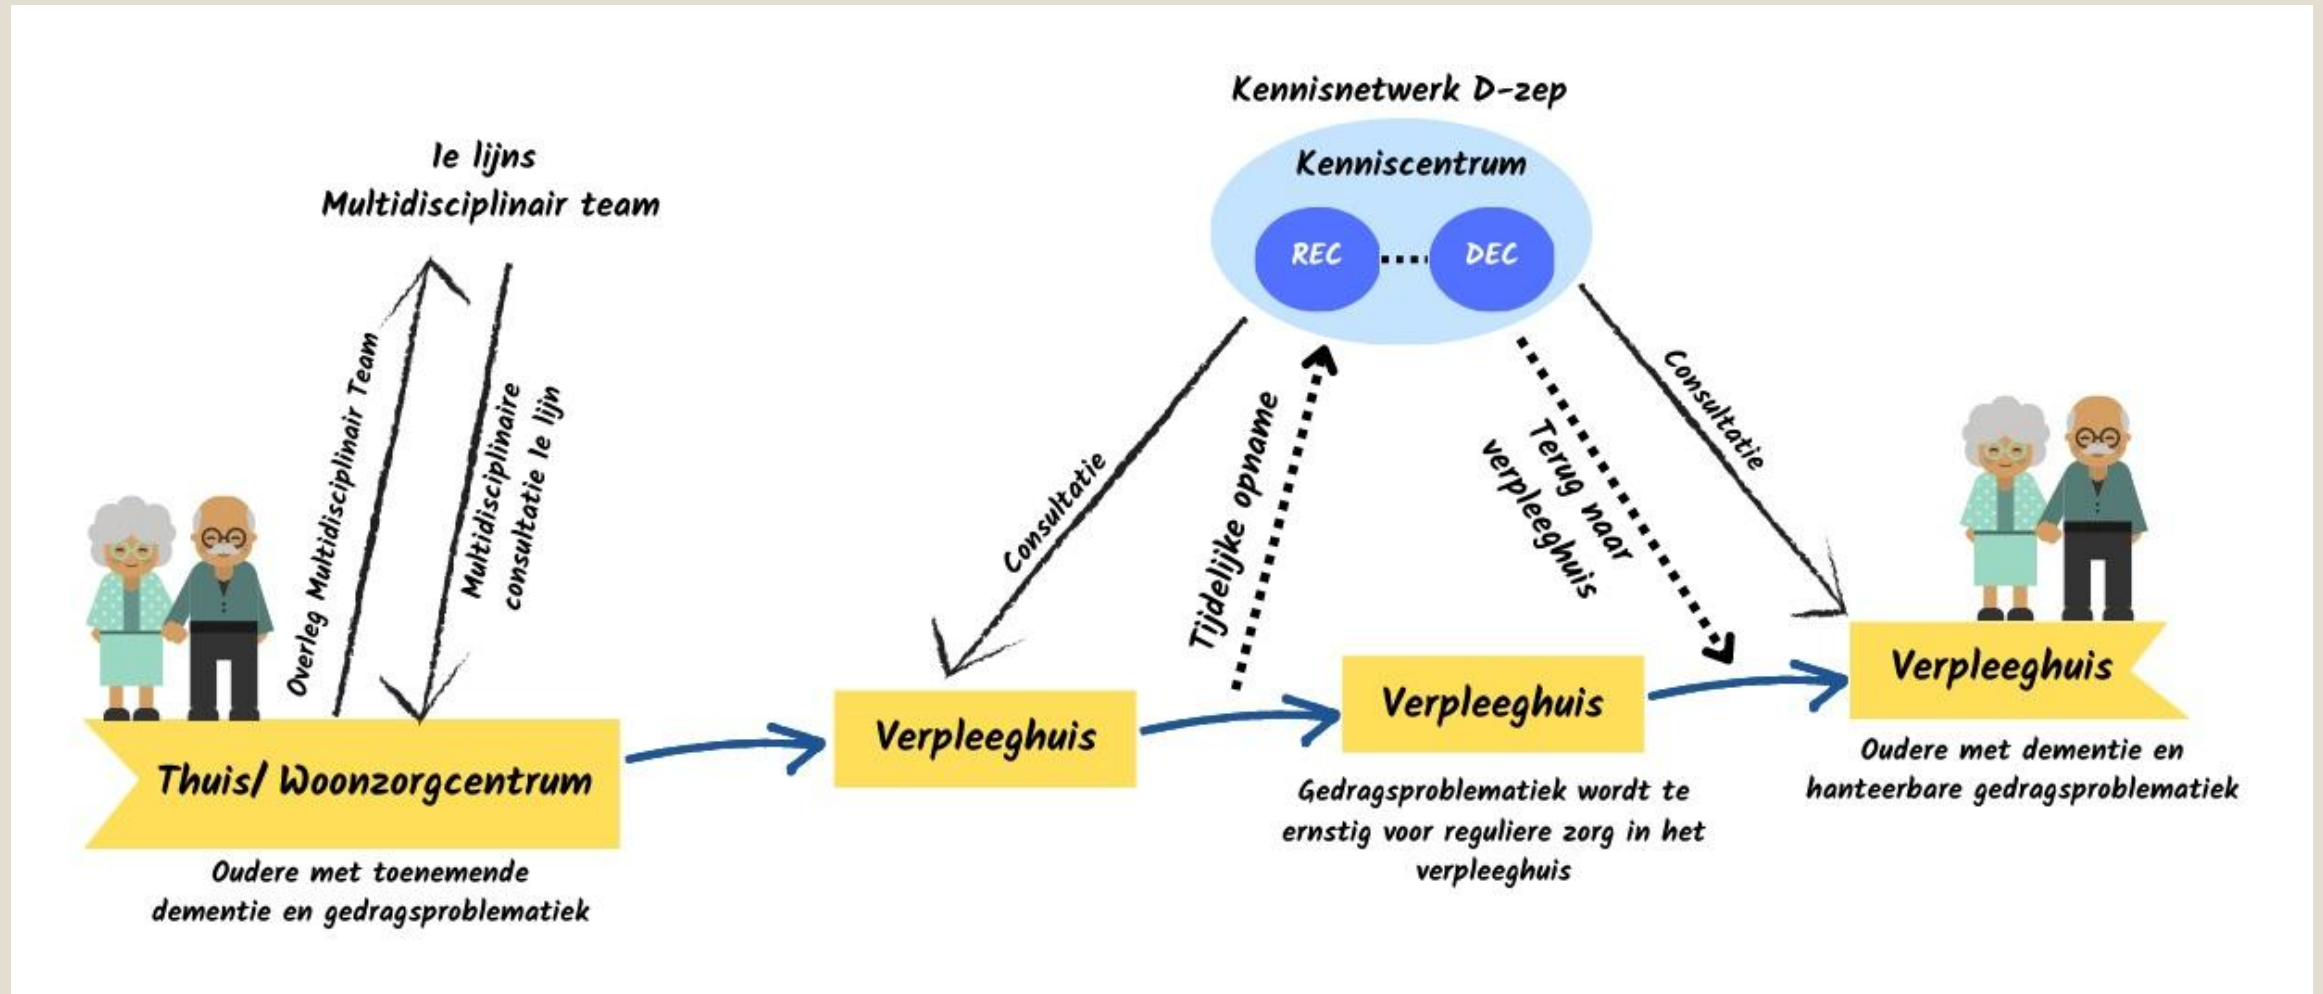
Kennisnetwerk D-zep

Kenniscentrum

REC

DEC

1e lijns
Multidisciplinair team

Overleg Multidisciplinair Team

Multidisciplinaire consultatie 1e lijn

Consultatie

Tijdelijke opname

Terug naar verpleeghuis

Consultatie

Thuis/ Woonzorgcentrum

Oudere met toenemende dementie en gedragsproblematiek

Verpleeghuis

Verpleeghuis

Gedragsproblematiek wordt te ernstig voor reguliere zorg in het verpleeghuis

Verpleeghuis

Oudere met dementie en hanteerbare gedragsproblematiek